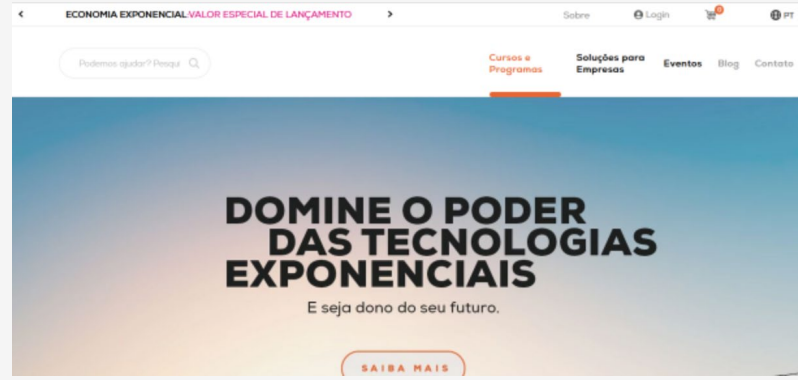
< ECONOMIA EXPONENCIAL VALOR ESPECIAL DE LANÇAMENTO >

Sobre Login 0 PT

Podemos ajudar? Pesqui

Cursos e Programas

Soluções para Empresas

Eventos

Blog

Contato

DOMINE O PODER DAS TECNOLOGIAS EXPONENCIAIS

E seja dono do seu futuro.

SAIBA MAIS